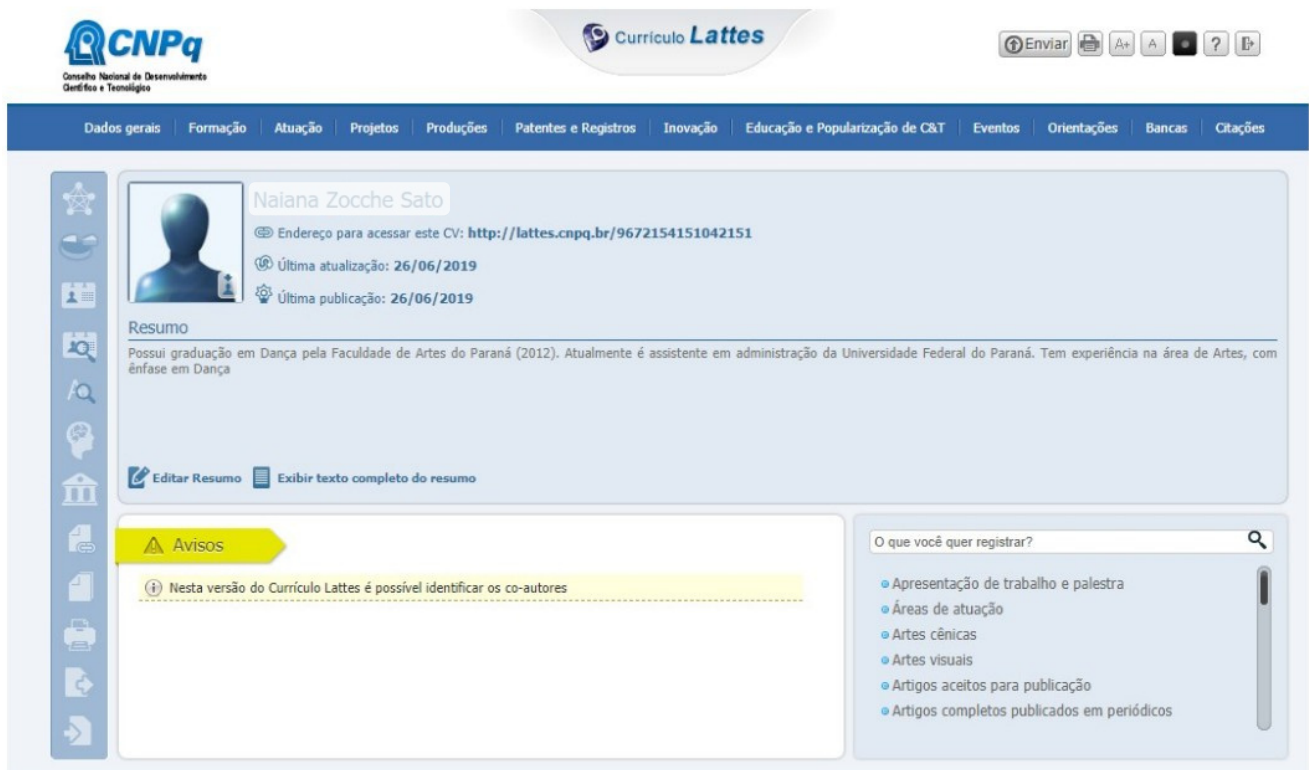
CNPq
Conselho Nacional de Desenvolvimento Científico e Tecnológico

Currículo Lattes

Enviar A+ A ?

Dados gerais | Formação | Atuação | Projetos | Produções | Patentes e Registros | Inovação | Educação e Popularização de C&T | Eventos | Orientações | Bancas | Citações

Naiana Zocche Sato

Endereço para acessar este CV: http://lattes.cnpq.br/9672154151042151

Última atualização: 26/06/2019

Última publicação: 26/06/2019

Resumo

Possui graduação em Dança pela Faculdade de Artes do Paraná (2012). Atualmente é assistente em administração da Universidade Federal do Paraná. Tem experiência na área de Artes, com ênfase em Dança

Editar Resumo   Exibir texto completo do resumo

Avisos

Nesta versão do Currículo Lattes é possível identificar os co-autores

O que você quer registrar?

Apresentação de trabalho e palestra
Áreas de atuação
Artes cênicas
Artes visuais
Artigos aceitos para publicação
Artigos completos publicados em periódicos